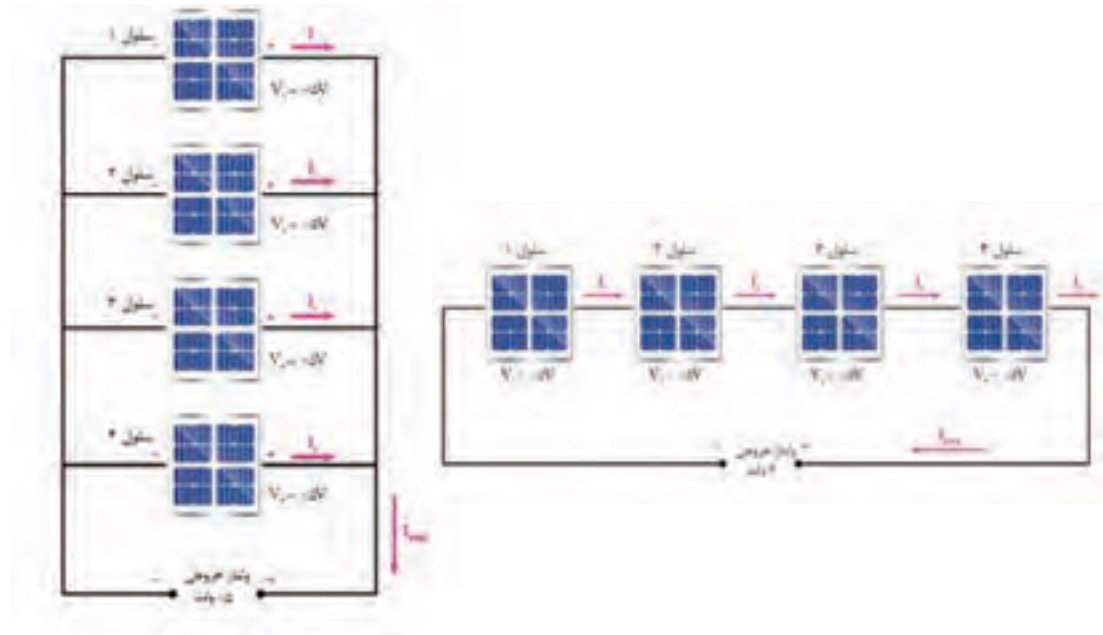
سلول ۱
$I_1$
$V_1=\cdot/5V$

سلول ۲
$I_2$
$V_2=\cdot/5V$

سلول ۳
$I_3$
$V_3=\cdot/5V$

سلول ۴
$I_4$
$V_4=\cdot/5V$

$I_{total}$

ولتاژ خروجی
۰/۵ ولت

سلول ۱
$I_1$
$V_1=\cdot/5V$

سلول ۲
$I_2$
$V_2=\cdot/5V$

سلول ۳
$I_3$
$V_3=\cdot/5V$

سلول ۴
$I_4$
$V_4=\cdot/5V$

$I_{total}$

ولتاژ خروجی
۲ ولت